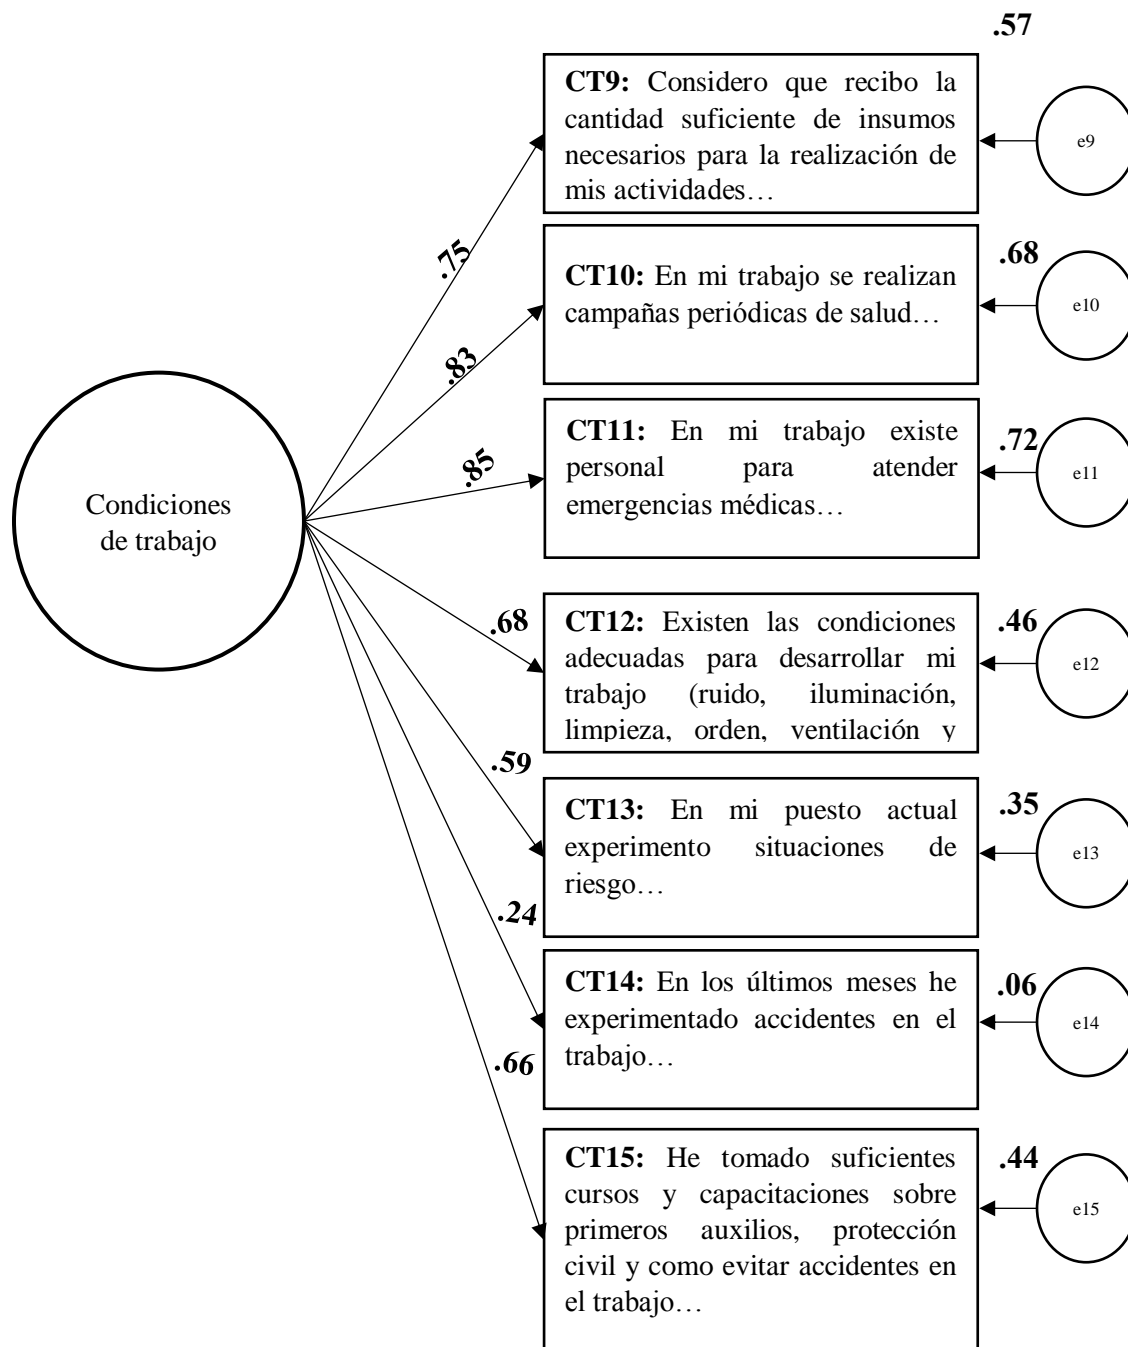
Condiciones de trabajo

.75

.83

.85

.68

.59

.24

.66

.57

CT9: Considero que recibo la cantidad suficiente de insumos necesarios para la realización de mis actividades…

e9

.68

CT10: En mi trabajo se realizan campañas periódicas de salud…

e10

.72

CT11: En mi trabajo existe personal para atender emergencias médicas…

e11

.46

CT12: Existen las condiciones adecuadas para desarrollar mi trabajo (ruido, iluminación, limpieza, orden, ventilación y

e12

.35

CT13: En mi puesto actual experimento situaciones de riesgo…

e13

.06

CT14: En los últimos meses he experimentado accidentes en el trabajo…

e14

.44

CT15: He tomado suficientes cursos y capacitaciones sobre primeros auxilios, protección civil y como evitar accidentes en el trabajo…

e15